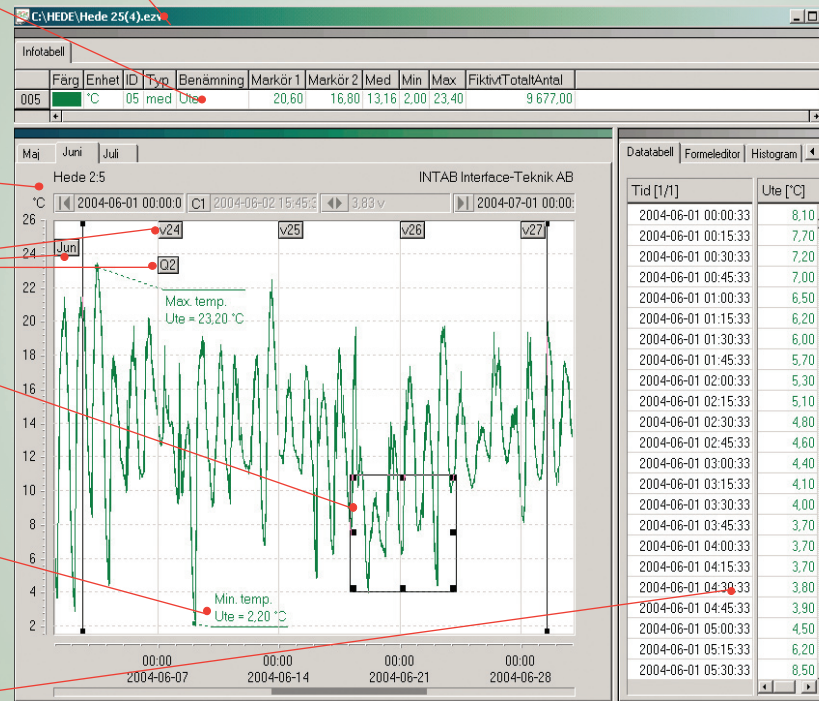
C:\HEDE\Hede 25(4).ezv

Infotabell

| | Färg | Enhet | ID | Typ | Benämning | Markör 1 | Markör 2 | Med | Min | Max | FiktivtTotaltAntal |
|---|---|---|---|---|---|---|---|---|---|---|---|
| 005 | | °C | 05 | med | Ute | 20,60 | 16,80 | 13,16 | 2,00 | 23,40 | 9 677,00 |

Maj Juni Juli

Hede 2:5

INTAB Interface-Teknik AB

°C 2004-06-01 00:00:0 C1 2004-06-02 15:45:3 3,83 v 2004-07-01 00:00:

v24 v25 v26 v27

Jun

Q2

Max. temp.
Ute = 23,20 °C

Min. temp.
Ute = 2,20 °C

26 24 22 20 18 16 14 12 10 8 6 4 2

00:00 2004-06-07 00:00 2004-06-14 00:00 2004-06-21 00:00 2004-06-28

Datatabell Formeleditor Histogram

| Tid [1/1] | Ute [°C] |
|---|---|
| 2004-06-01 00:00:33 | 8,10 |
| 2004-06-01 00:15:33 | 7,70 |
| 2004-06-01 00:30:33 | 7,20 |
| 2004-06-01 00:45:33 | 7,00 |
| 2004-06-01 01:00:33 | 6,50 |
| 2004-06-01 01:15:33 | 6,20 |
| 2004-06-01 01:30:33 | 6,00 |
| 2004-06-01 01:45:33 | 5,70 |
| 2004-06-01 02:00:33 | 5,30 |
| 2004-06-01 02:15:33 | 5,10 |
| 2004-06-01 02:30:33 | 4,80 |
| 2004-06-01 02:45:33 | 4,60 |
| 2004-06-01 03:00:33 | 4,40 |
| 2004-06-01 03:15:33 | 4,10 |
| 2004-06-01 03:30:33 | 4,00 |
| 2004-06-01 03:45:33 | 3,70 |
| 2004-06-01 04:00:33 | 3,70 |
| 2004-06-01 04:15:33 | 3,70 |
| 2004-06-01 04:30:33 | 3,80 |
| 2004-06-01 04:45:33 | 3,90 |
| 2004-06-01 05:00:33 | 4,50 |
| 2004-06-01 05:15:33 | 6,20 |
| 2004-06-01 05:30:33 | 8,50 |